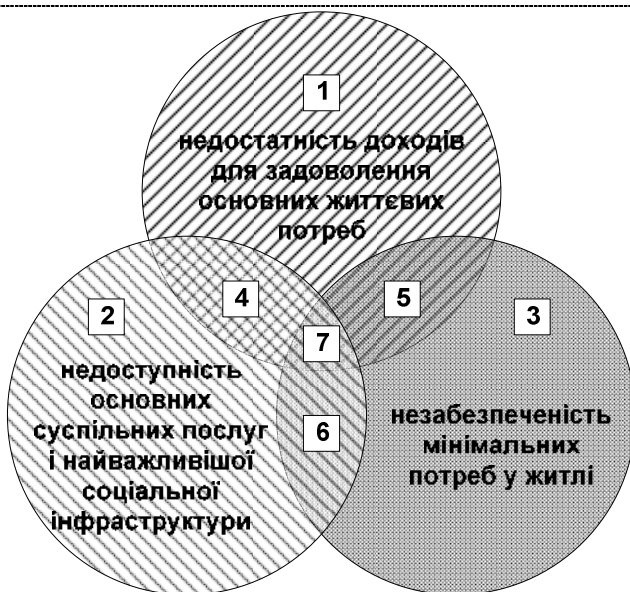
1

недостатність доходів для задоволення основних життєвих потреб

2

недоступність основних суспільних послуг і найважливішої соціальної інфраструктури

3

незабезпеченість мінімальних потреб у житлі

4

5

7

6